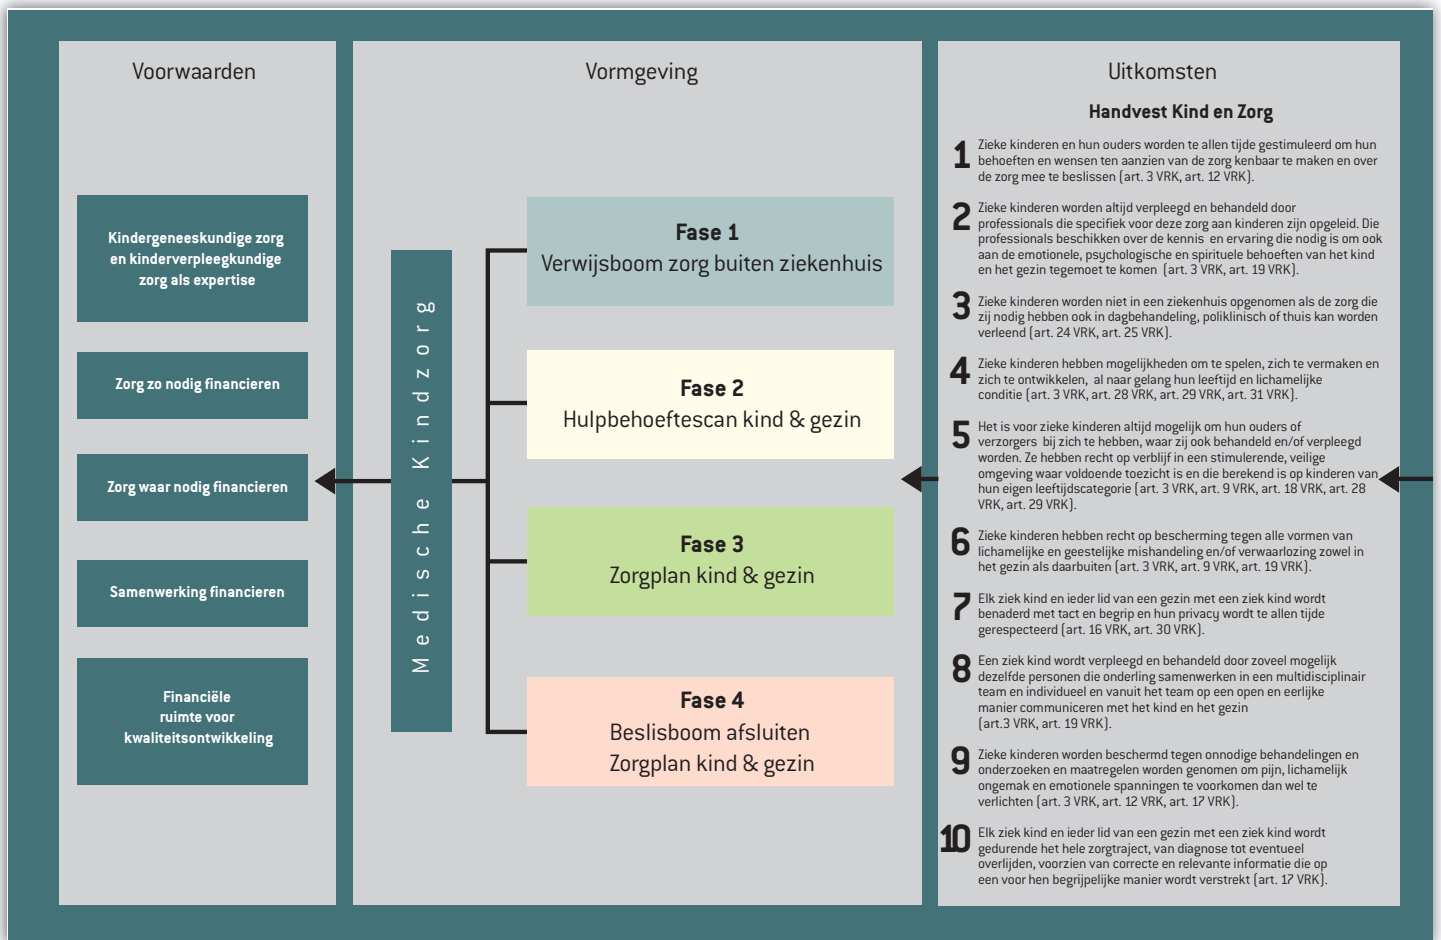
Voorwaarden

Kindergeneeskundige zorg en kinderverpleegkundige zorg als expertise

Zorg zo nodig financieren

Zorg waar nodig financieren

Samenwerking financieren

Financiële ruimte voor kwaliteitsontwikkeling

Vormgeving

Medische Kindzorg

Fase 1
Verwijsboom zorg buiten ziekenhuis

Fase 2
Hulpbehoeftescan kind & gezin

Fase 3
Zorgplan kind & gezin

Fase 4
Beslisboom afsluiten
Zorgplan kind & gezin

Uitkomsten

Handvest Kind en Zorg

1 Zieke kinderen en hun ouders worden te allen tijde gestimuleerd om hun behoeften en wensen ten aanzien van de zorg kenbaar te maken en over de zorg mee te beslissen (art. 3 VRK, art. 12 VRK).

2 Zieke kinderen worden altijd verpleegd en behandeld door professionals die specifiek voor deze zorg aan kinderen zijn opgeleid. Die professionals beschikken over de kennis en ervaring die nodig is om ook aan de emotionele, psychologische en spirituele behoeften van het kind en het gezin tegemoet te komen (art. 3 VRK, art. 19 VRK).

3 Zieke kinderen worden niet in een ziekenhuis opgenomen als de zorg die zij nodig hebben ook in dagbehandeling, poliklinisch of thuis kan worden verleend (art. 24 VRK, art. 25 VRK).

4 Zieke kinderen hebben mogelijkheden om te spelen, zich te vermaken en zich te ontwikkelen, al naar gelang hun leeftijd en lichamelijke conditie (art. 3 VRK, art. 28 VRK, art. 29 VRK, art. 31 VRK).

5 Het is voor zieke kinderen altijd mogelijk om hun ouders of verzorgers bij zich te hebben, waar zij ook behandeld en/of verpleegd worden. Ze hebben recht op verblijf in een stimulerende, veilige omgeving waar voldoende toezicht is en die berekend is op kinderen van hun eigen leeftijdscategorie (art. 3 VRK, art. 9 VRK, art. 18 VRK, art. 28 VRK, art. 29 VRK).

6 Zieke kinderen hebben recht op bescherming tegen alle vormen van lichamelijke en geestelijke mishandeling en/of verwaarlozing zowel in het gezin als daarbuiten (art. 3 VRK, art. 9 VRK, art. 19 VRK).

7 Elk ziek kind en ieder lid van een gezin met een ziek kind wordt benaderd met tact en begrip en hun privacy wordt te allen tijde gerespecteerd (art. 16 VRK, art. 30 VRK).

8 Een ziek kind wordt verpleegd en behandeld door zoveel mogelijk dezelfde personen die onderling samenwerken in een multidisciplinair team en individueel en vanuit het team op een open en eerlijke manier communiceren met het kind en het gezin (art.3 VRK, art. 19 VRK).

9 Zieke kinderen worden beschermd tegen onnodige behandelingen en onderzoeken en maatregelen worden genomen om pijn, lichamelijk ongemak en emotionele spanningen te voorkomen dan wel te verlichten (art. 3 VRK, art. 12 VRK, art. 17 VRK).

10 Elk ziek kind en ieder lid van een gezin met een ziek kind wordt gedurende het hele zorgtraject, van diagnose tot eventueel overlijden, voorzien van correcte en relevante informatie die op een voor hen begrijpelijke manier wordt verstrekt (art. 17 VRK).